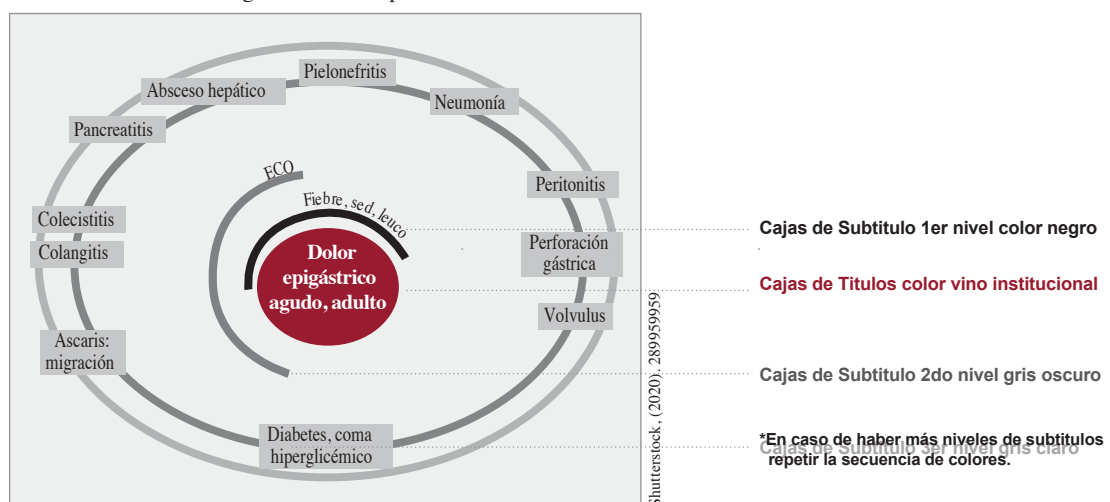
Pielonefritis

Absceso hepático

Neumonía

Pancreatitis

ECO

Fiebre, sed, leuco

Peritonitis

Colecistitis

Colangitis

Perforación gástrica

Dolor epigástrico agudo, adulto

Volvulus

Ascaris: migración

Diabetes, coma hiperglicémico

Shutterstock, (2020). 289959959

Cajas de Subtitulo 1er nivel color negro

Cajas de Titulos color vino institucional

Cajas de Subtitulo 2do nivel gris oscuro

Cajas de Subtitulo 3er nivel gris claro

*En caso de haber más niveles de subtitulos repetir la secuencia de colores.